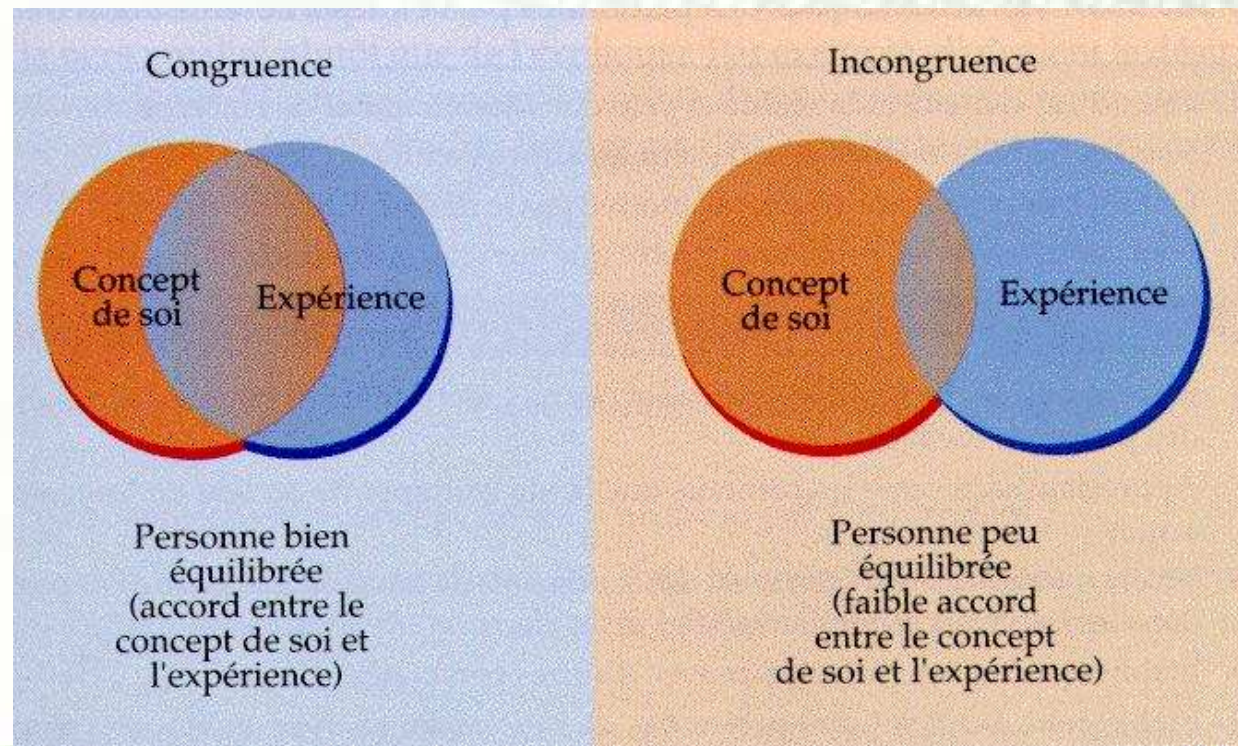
Congruence

Concept de soi

Expérience

Personne bien équilibrée (accord entre le concept de soi et l'expérience)

Incongruence

Concept de soi

Expérience

Personne peu équilibrée (faible accord entre le concept de soi et l'expérience)